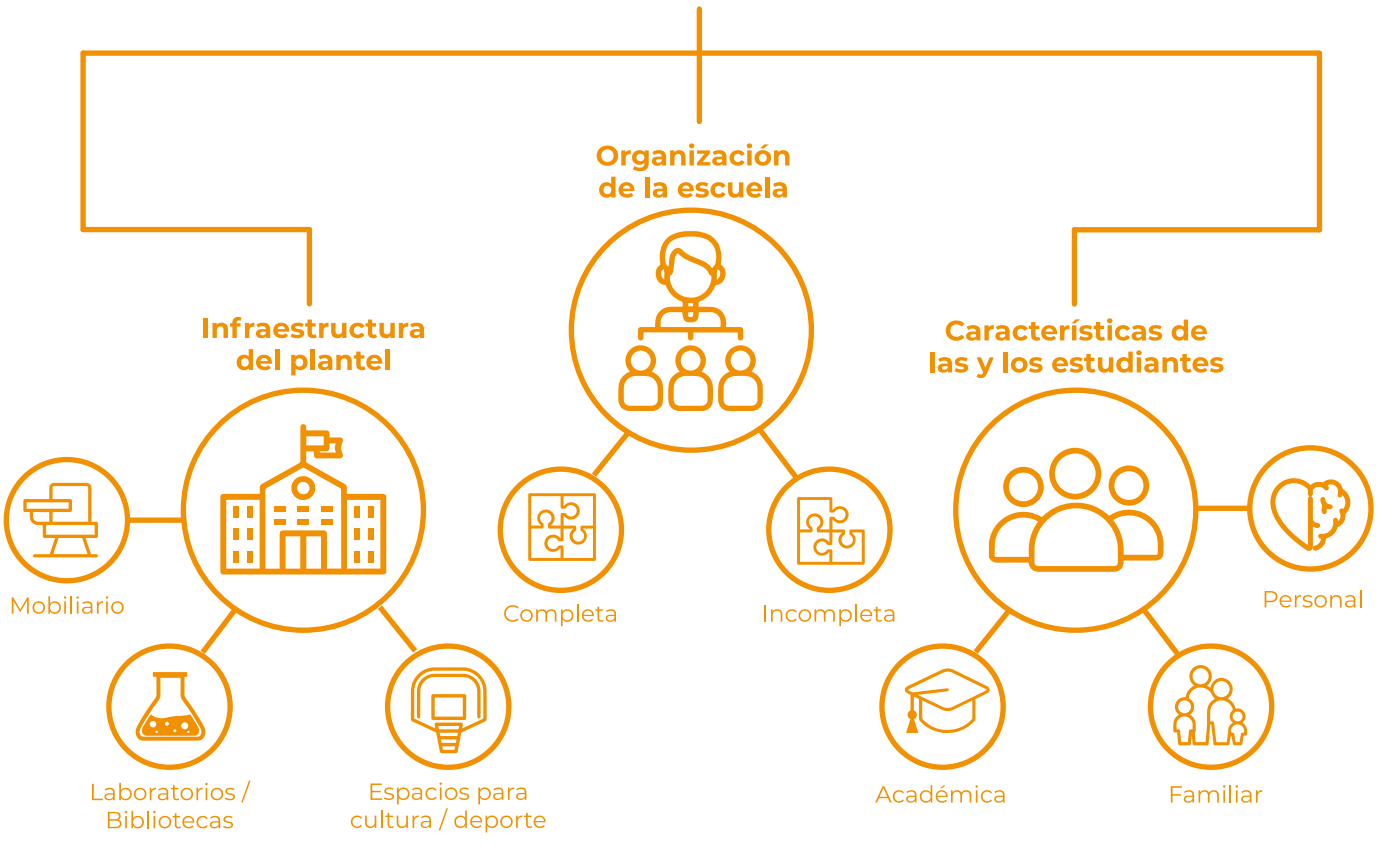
Organización de la escuela

Infraestructura del plantel

Características de las y los estudiantes

Mobiliario

Laboratorios / Bibliotecas

Espacios para cultura / deporte

Completa

Incompleta

Personal

Académica

Familiar